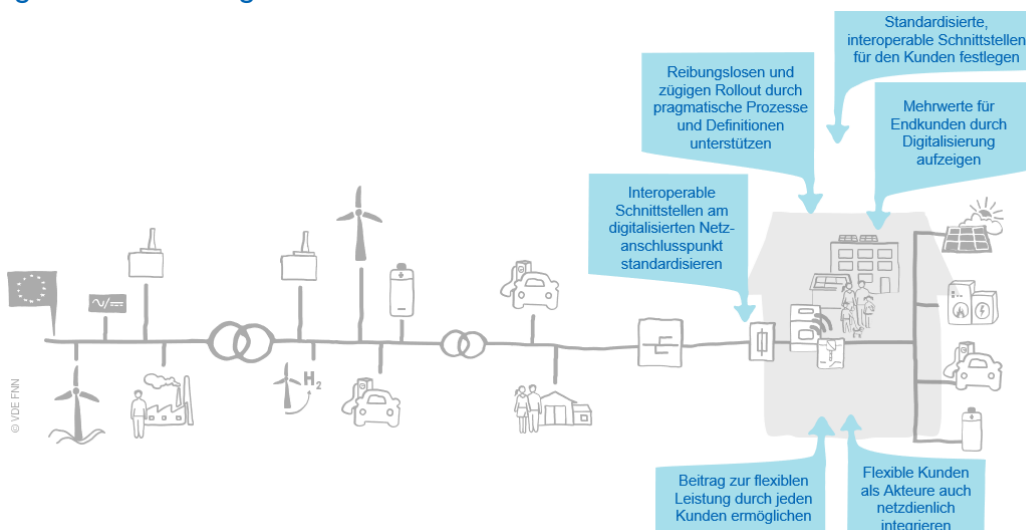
Standardisierte, interoperable Schnittstellen für den Kunden festlegen

Reibungslosen und zügigen Rollout durch pragmatische Prozesse und Definitionen unterstützen

Mehrwerte für Endkunden durch Digitalisierung aufzeigen

Interoperable Schnittstellen am digitalisierten Netzanschlusspunkt standardisieren

$H_2$

© VDE FNN

Beitrag zur flexiblen Leistung durch jeden Kunden ermöglichen

Flexible Kunden als Akteure auch netzdienlich integrieren